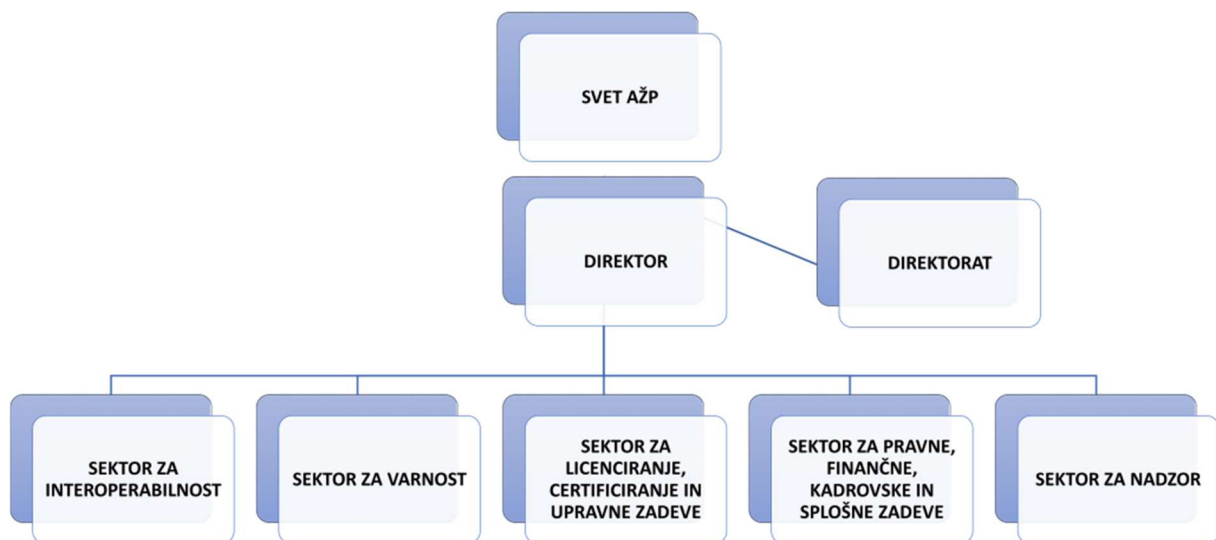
SVET AŽP

DIREKTOR

DIREKTORAT

SEKTOR ZA INTEROPERABILNOST

SEKTOR ZA VARNOST

SEKTOR ZA LICENCIRANJE, CERTIFICIRANJE IN UPRAVNE ZADEVE

SEKTOR ZA PRAVNE, FINANČNE, KADROVSKE IN SPLOŠNE ZADEVE

SEKTOR ZA NADZOR